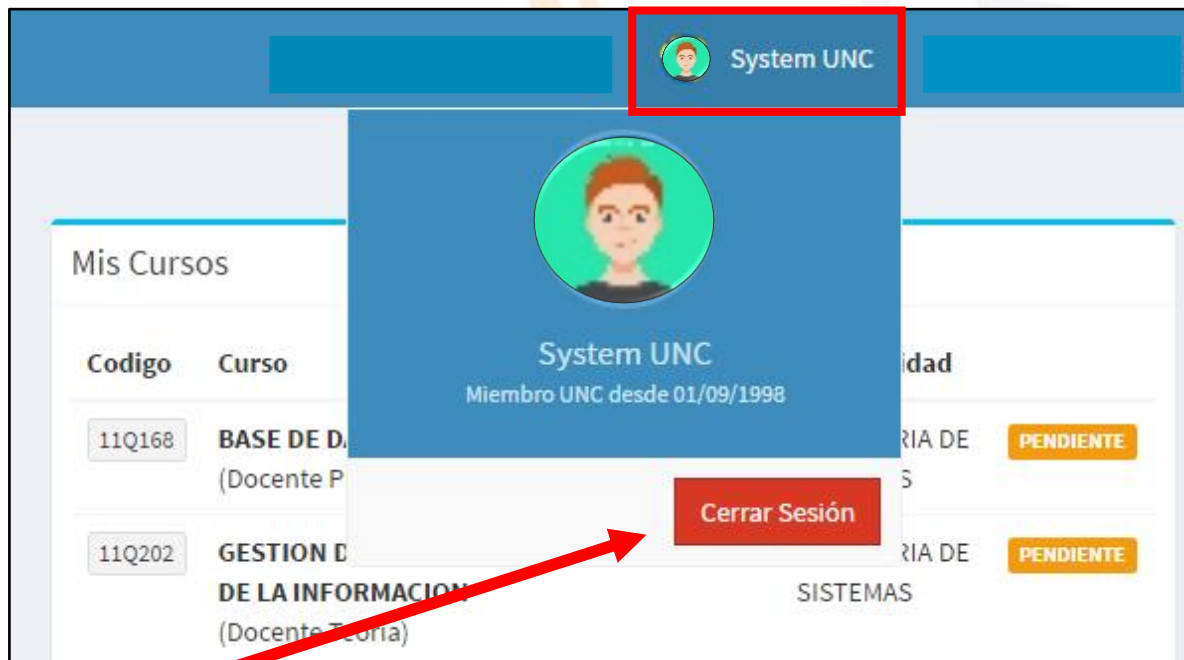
System UNC

Mis Cursos

System UNC
Miembro UNC desde 01/09/1998

Cerrar Sesión

| Codigo | Curso | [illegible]idad | |
|---|---|---|---|
| 11Q168 | BASE DE DA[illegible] (Docente P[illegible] | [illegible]RIA DE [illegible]S | PENDIENTE |
| 11Q202 | GESTION D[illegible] DE LA INFORMACION (Docente Teoria) | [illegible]RIA DE SISTEMAS | PENDIENTE |